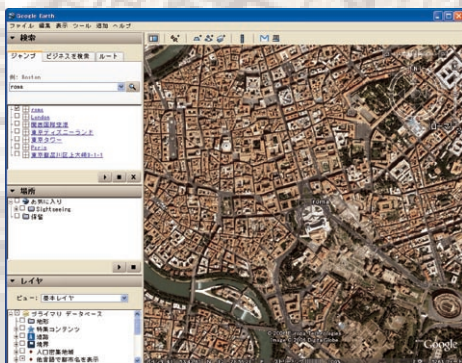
Google Earth

ファイル 編集 表示 ツール 追加 ヘルプ

▼ 検索

ジャンプ ビジネスを検索 ルート

例: Boston

rome

Rome
London
関西国際空港
東京ディズニーランド
東京タワー
Paris
東京都港区芝公園4-2-8

▼ 場所

お気に入り
Sightseeing
保留

▼ レイヤ

ビュー: 基本レイヤ

プライマリ データベース
地形
特集コンテンツ
道路
境界
人口密集地
首都圏で都市名を表示

Roma

Google